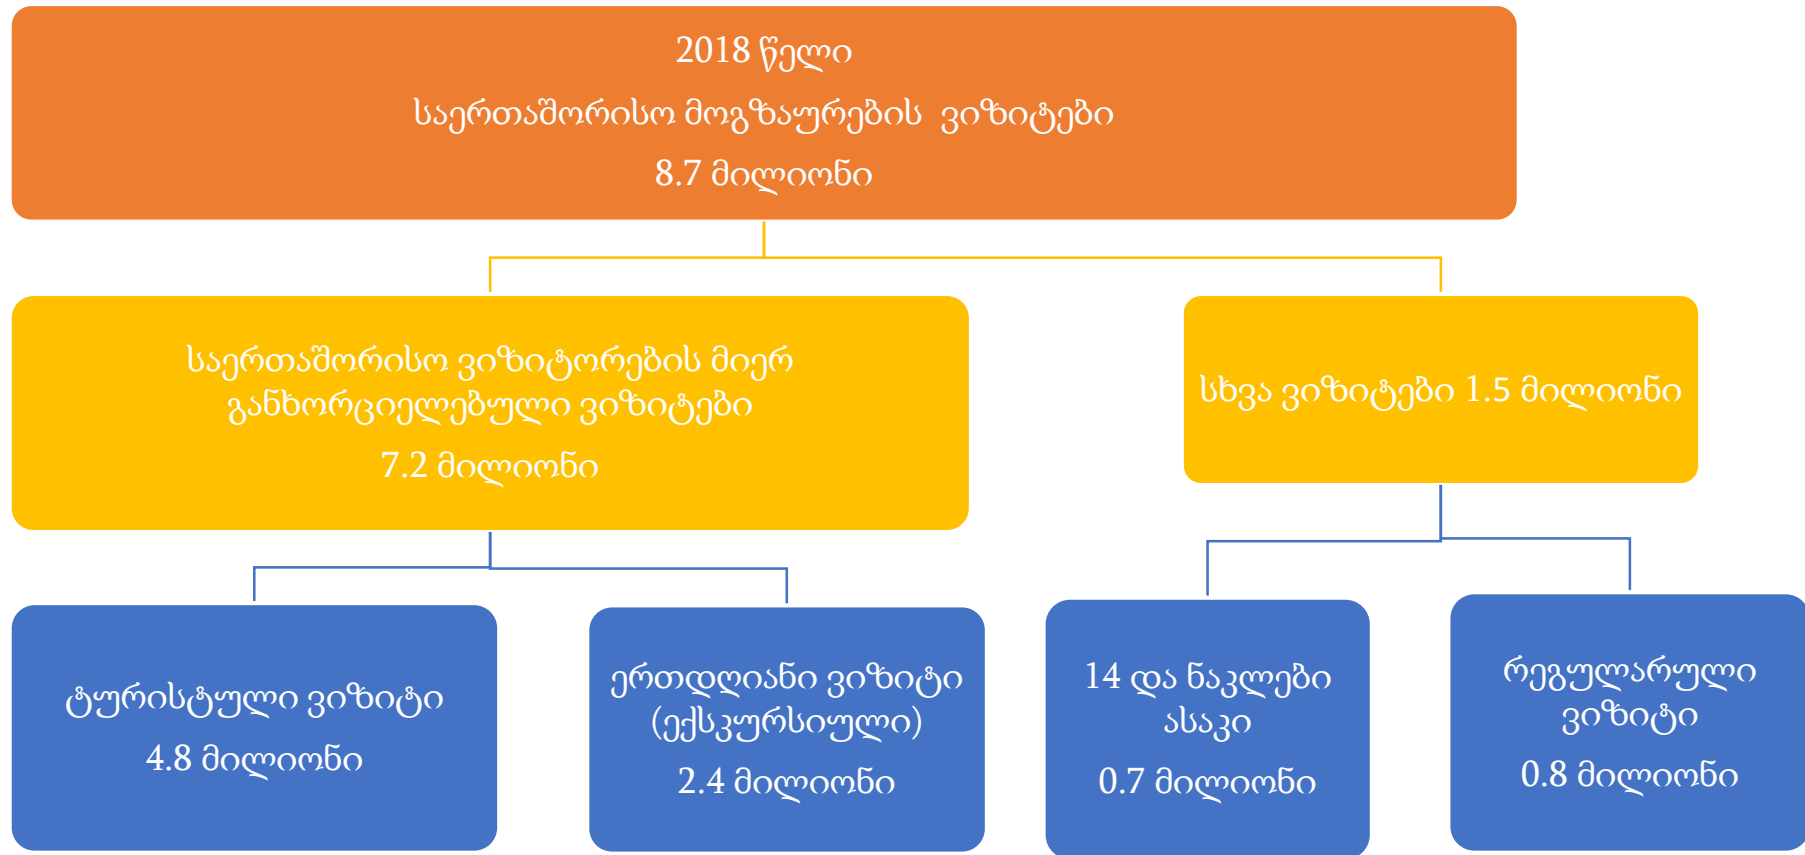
2018 წელი
საერთაშორისო მოგზაურების ვიზიტები
8.7 მილიონი

საერთაშორისო ვიზიტორების მიერ განხორციელებული ვიზიტები
7.2 მილიონი

სხვა ვიზიტები 1.5 მილიონი

ტურისტული ვიზიტი
4.8 მილიონი

ერთდღიანი ვიზიტი (ექსკურსიული)
2.4 მილიონი

14 და ნაკლები ასაკი
0.7 მილიონი

რეგულარული ვიზიტი
0.8 მილიონი